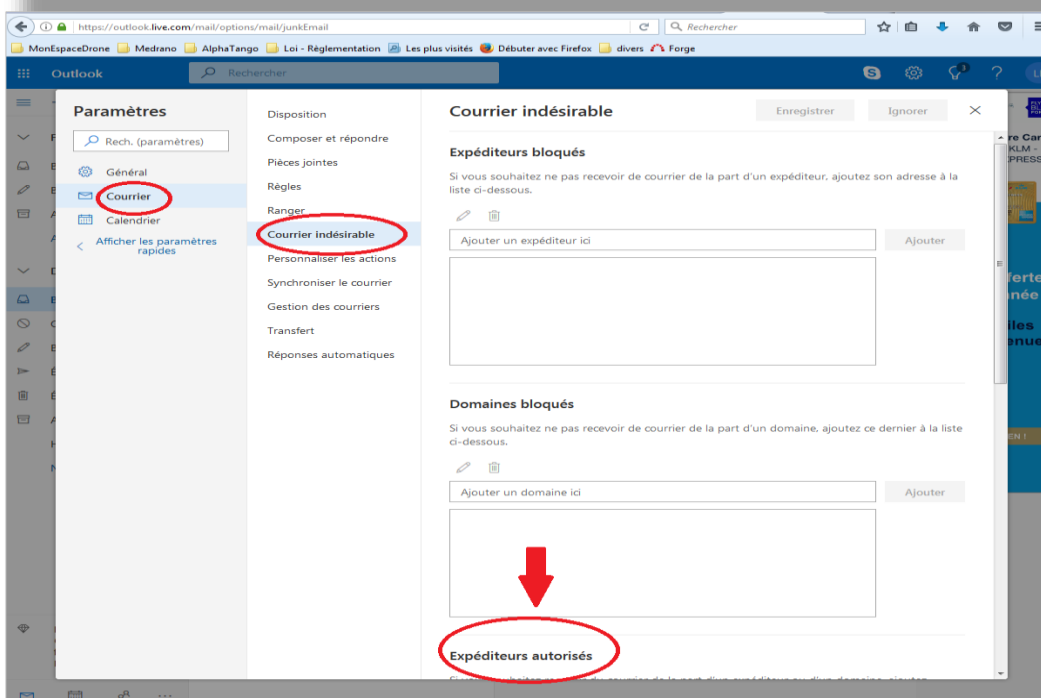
https://outlook.live.com/mail/options/mail/junkEmail

Rechercher

MonEspaceDrone Medrano AlphaTango Loi - Règlementation Les plus visités Débuter avec Firefox divers Forge

Outlook

Rechercher

Paramètres

Rech. (paramètres)

Général

Courrier

Calendrier

Afficher les paramètres rapides

Disposition

Composer et répondre

Pièces jointes

Règles

Ranger

Courrier indésirable

Personnaliser les actions

Synchroniser le courrier

Gestion des courriers

Transfert

Réponses automatiques

Courrier indésirable

Enregistrer

Ignorer

Expéditeurs bloqués

Si vous souhaitez ne pas recevoir de courrier de la part d'un expéditeur, ajoutez son adresse à la liste ci-dessous.

Ajouter un expéditeur ici

Ajouter

Domaines bloqués

Si vous souhaitez ne pas recevoir de courrier de la part d'un domaine, ajoutez ce dernier à la liste ci-dessous.

Ajouter un domaine ici

Ajouter

Expéditeurs autorisés

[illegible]